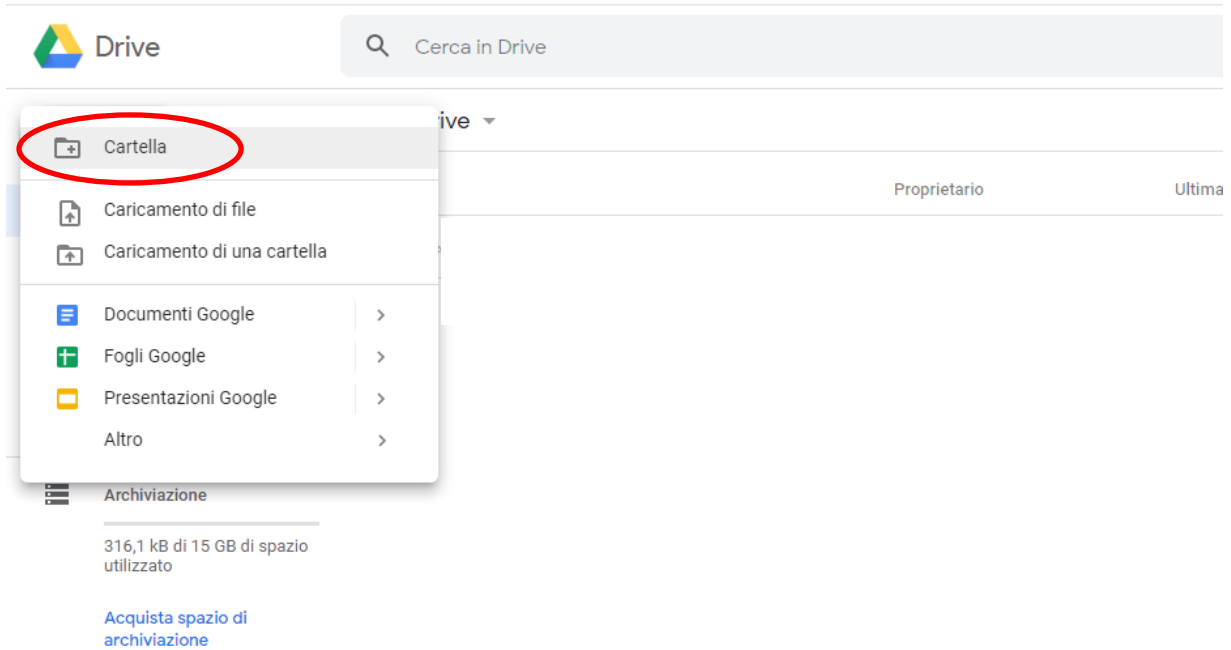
Drive

Cerca in Drive

ive

Cartella

Caricamento di file

Caricamento di una cartella

Documenti Google

Fogli Google

Presentazioni Google

Altro

Proprietario

Ultima

Archiviazione

316,1 kB di 15 GB di spazio utilizzato

Acquista spazio di archiviazione